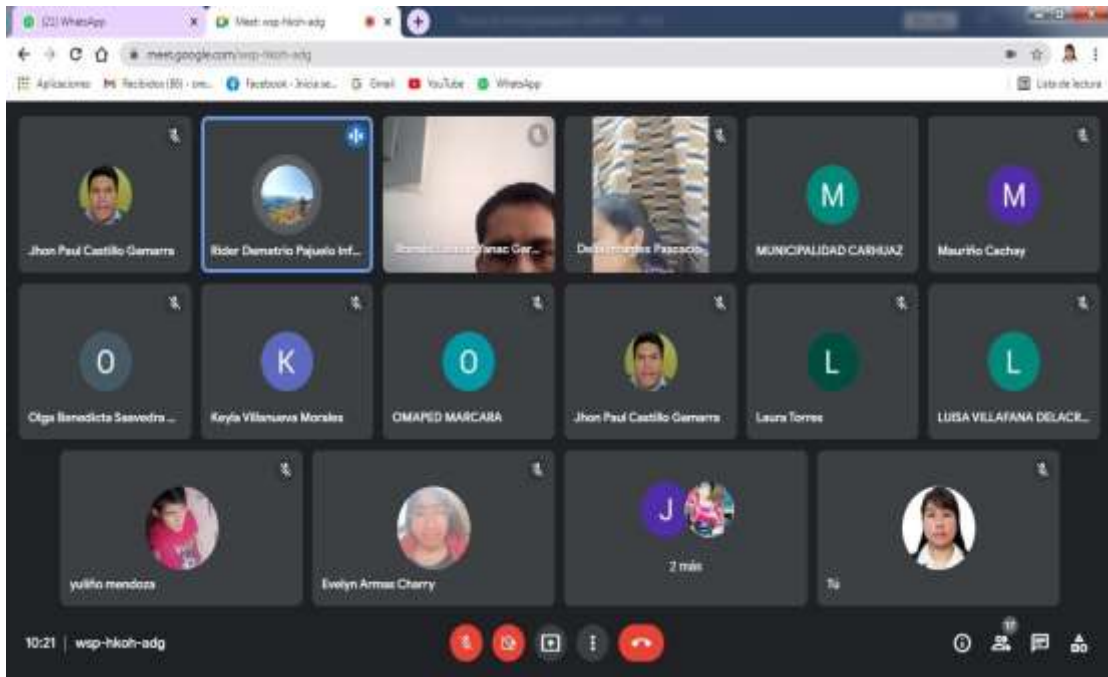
(22) WhatsApp
Meet: wsp-hkoh-adg
meet.google.com/wsp-hkoh-adg
Aplicaciones
Recibidos (85) - cm...
Facebook - Inicia se...
Gmail
YouTube
WhatsApp
Lista de lectura

Jhon Paul Castillo Gamarra
Rider Demetrio Pajuelo Inf...
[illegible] Yanac Gar...
De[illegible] Pascacio
M
MUNICIPALIDAD CARHUAZ
M
Mauriño Cachay
O
Olga Benedicta Saavedra ...
K
Keyla Villanueva Morales
O
OMAPED MARCARA
Jhon Paul Castillo Gamarra
L
Laura Torres
L
LUISA VILLAFANA DELACR...
yuliño mendoza
Evelyn Armas Cherry
J
2 más
Tú

10:21 | wsp-hkoh-adg
17